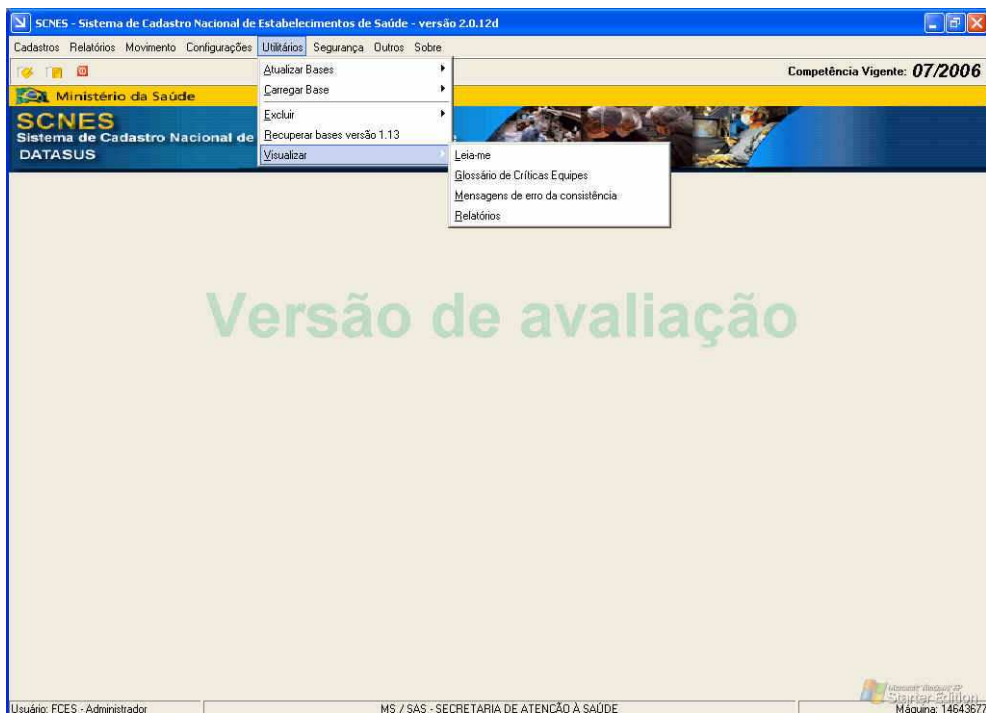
SCNES - Sistema de Cadastro Nacional de Estabelecimentos de Saúde - versão 2.0.12d

Cadastros Relatórios Movimento Configurações Utilitários Segurança Outros Sobre

Atualizar Bases
Carregar Base
Excluir
Recuperar bases versão 1.13
Visualizar

Leia-me
Glossário de Críticas Equipes
Mensagens de erro da consistência
Relatórios

Competência Vigente: 07/2006

Ministério da Saúde

SCNES
Sistema de Cadastro Nacional de
DATASUS

Versão de avaliação

Microsoft Windows XP
Starter Edition

Usuário: FCES - Administrador

MS / SAS - SECRETARIA DE ATENÇÃO À SAÚDE

Máquina: 14643677